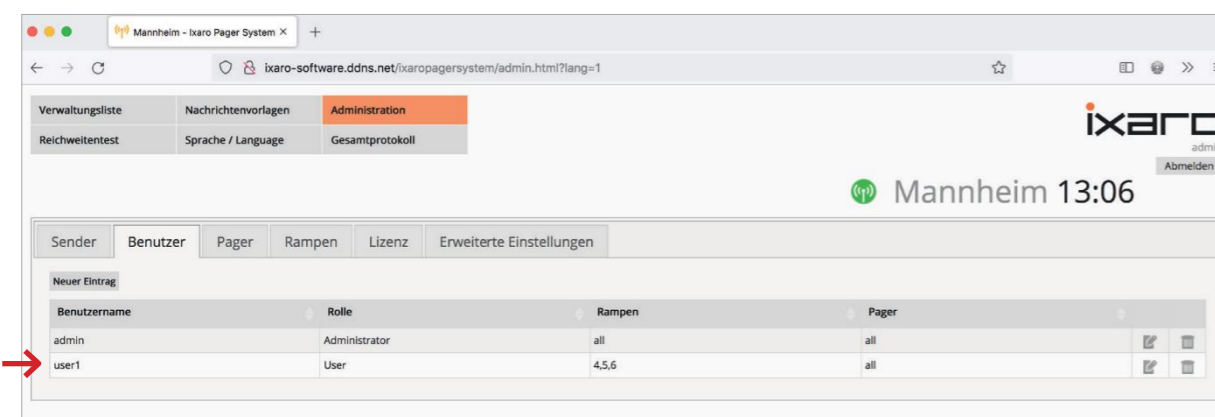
Mannheim - Ixaro Pager System ×

ixaro-software.ddns.net/ixaropagersystem/admin.html?lang=1

Verwaltungsliste
Nachrichtenvorlagen
Administration
Reichweitentest
Sprache / Language
Gesamtprotokoll

ixar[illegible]
admi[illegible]
Abmelden

Mannheim 13:06

Sender
Benutzer
Pager
Rampen
Lizenz
Erweiterte Einstellungen

Neuer Eintrag

| Benutzername | Rolle | Rampen | Pager | |
|---|---|---|---|---|
| admin | Administrator | all | all | |
| user1 | User | 4,5,6 | all | |